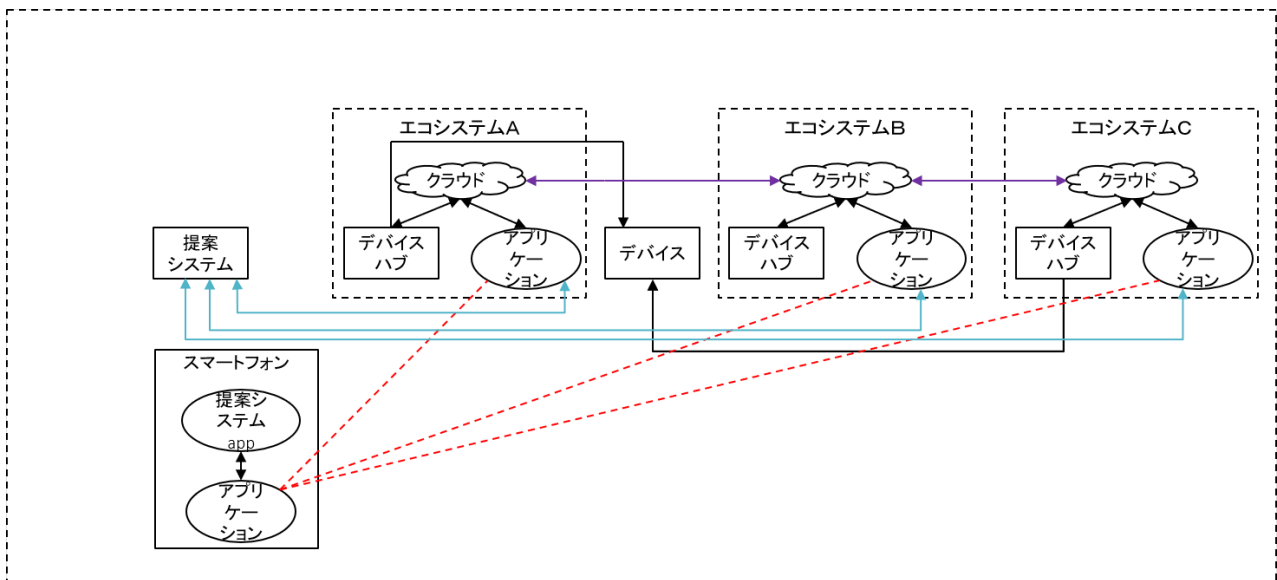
エコシステムA

クラウド

デバイスハブ

アプリケーション

デバイス

エコシステムB

クラウド

デバイスハブ

アプリケーション

エコシステムC

クラウド

デバイスハブ

アプリケーション

提案システム

スマートフォン

提案システム app

アプリケーション